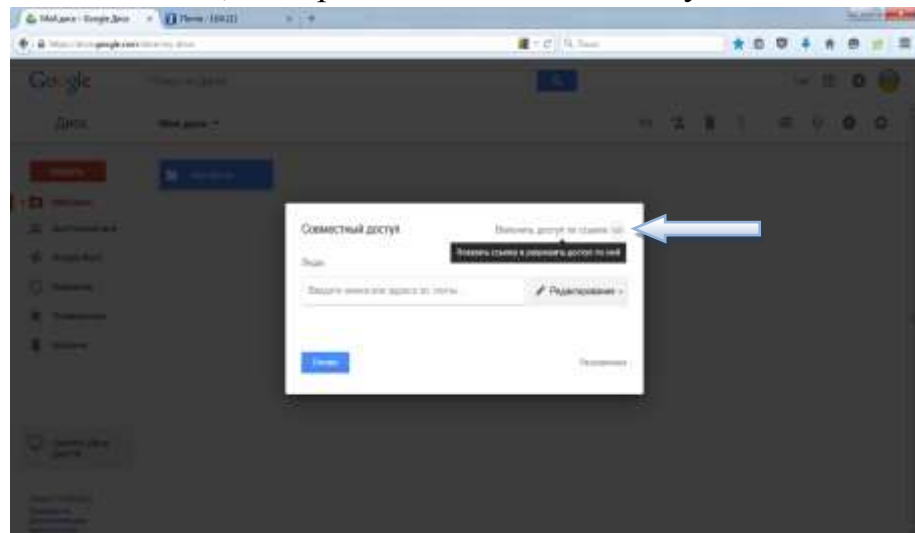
Мой диск - Google Диск
Google
Диск
Мой диск
Совместный доступ
Включить доступ по ссылке
Показать ссылку и разрешить доступ по ней
Люди
Введите имена или адреса эл. почты
Редактирование
Готово
Расширенные